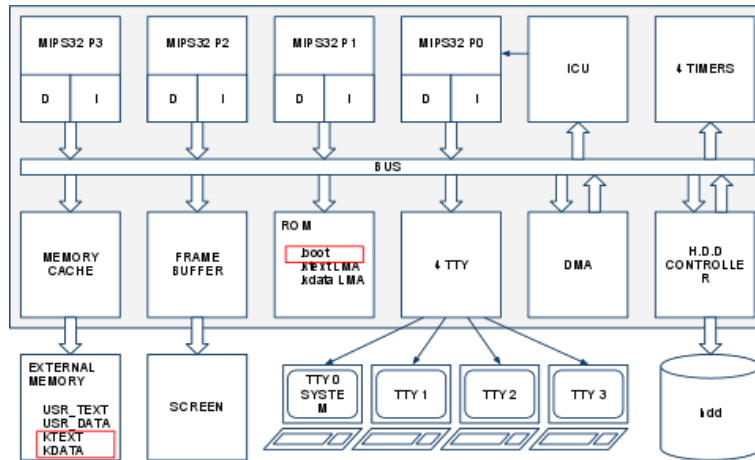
MIPS32 P3

D I

MIPS32 P2

D I

MIPS32 P1

D I

MIPS32 P0

D I

ICU

4 TIMERS

BUS

MEMORY CACHE

FRAME BUFFER

ROM

.boot
.ktext LMA
.kdata LMA

4 TTY

DMA

H.D.D CONTROLLER

EXTERNAL MEMORY

USR_TEXT
USR_DATA
KTEXT
KDATA

SCREEN

TTY 0 SYSTEM

TTY 1

TTY 2

TTY 3

hdd